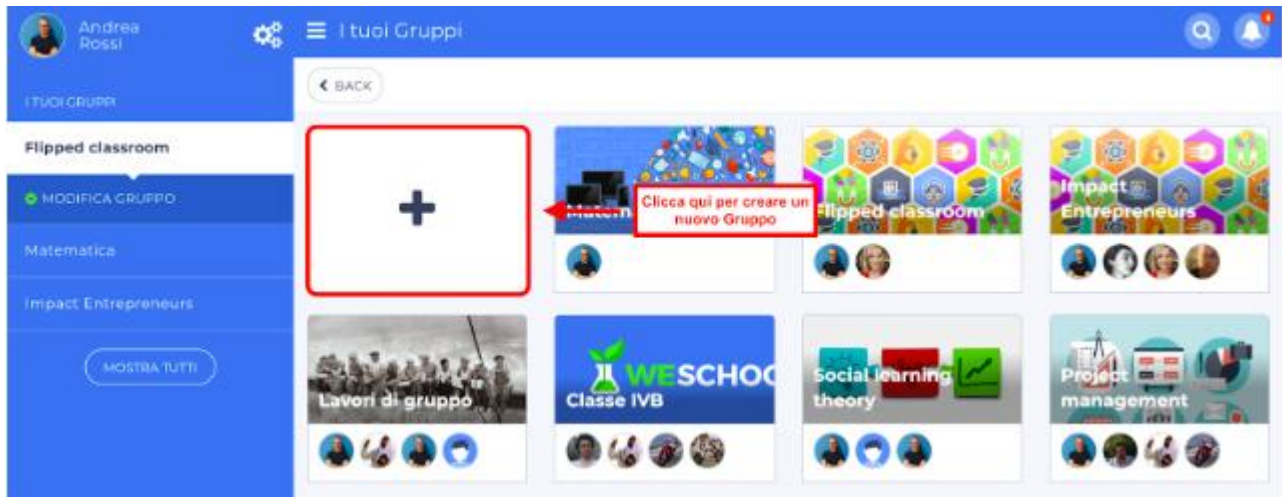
Andrea Rossi

I tuoi Gruppi

4

I TUOI GRUPPI

Flipped classroom

MODIFICA GRUPPO

Matematica

Impact Entrepreneurs

MOSTRA TUTTI

BACK

Matem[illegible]

Clicca qui per creare un nuovo Gruppo

Flipped classroom

Impact Entrepreneurs

Lavori di gruppo

WESCHOO

Classe IVB

Social learning theory

Project management